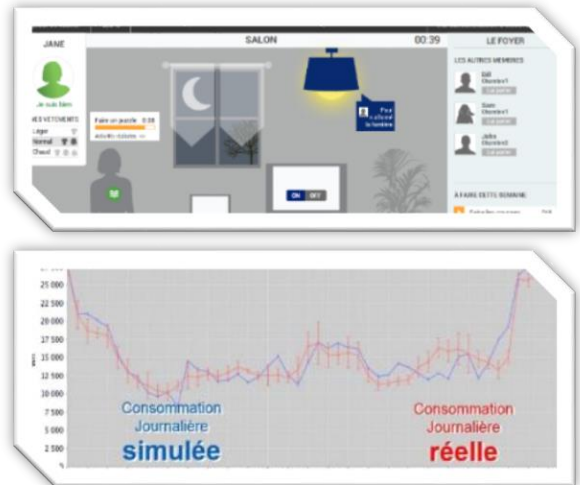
JANE

Je suis bien

MES VÊTEMENTS

Léger

Normal

Chaud

SALON

00:39

Faire un puzzle 0:08

Pour allumer la lumière

ON OFF

LE FOYER

LES AUTRES MEMBRES

Bill

Sam

Julie

À FAIRE CETTE SEMAINE

25 000

22 500

20 000

17 500

15 000

12 500

10 000

7 500

5 000

2 500

Consommation Journalière simulée

Consommation Journalière réelle